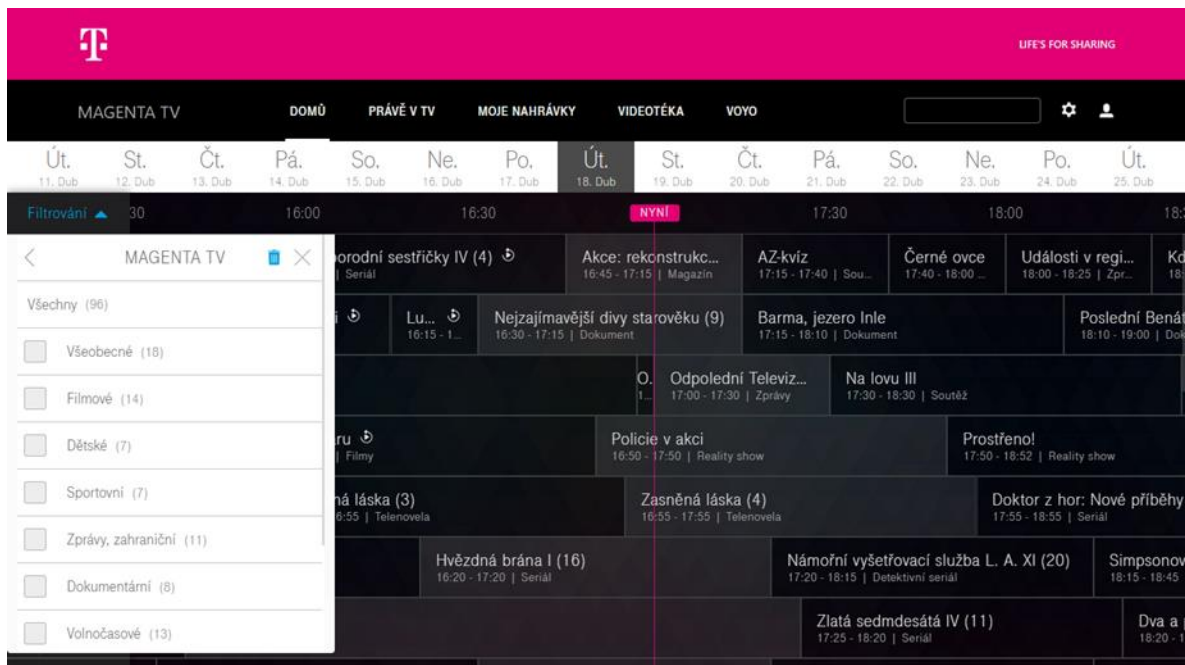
T

LIFE'S FOR SHARING

MAGENTA TV

DOMŮ PRÁVĚ V TV MOJE NAHRÁVKY VIDEOTÉKA VOYO

Út. 11. Dub St. 12. Dub Čt. 13. Dub Pá. 14. Dub So. 15. Dub Ne. 16. Dub Po. 17. Dub Út. 18. Dub St. 19. Dub Čt. 20. Dub Pá. 21. Dub So. 22. Dub Ne. 23. Dub Po. 24. Dub Út. 25. Dub

Filtrování 30 16:00 16:30 NYNÍ 17:30 18:00 18:

MAGENTA TV

Všechny (96)

Všeobecné (18)

Filmové (14)

Dětské (7)

Sportovní (7)

Zprávy, zahraniční (11)

Dokumentární (8)

Volnočasové (13)

porodní sestřičky IV (4)
Seriál

Akce: rekonstrukc...
16:45 - 17:15 | Magazín

AZ-kvíz
17:15 - 17:40 | Sou...

Černé ovce
17:40 - 18:00 ...

Události v regi...
18:00 - 18:25 | Zpr...

Ko
18:

i

Lu...
16:15 - 1...

Nejzajímavější divy starověku (9)
16:30 - 17:15 | Dokument

Barma, jezero Inle
17:15 - 18:10 | Dokument

Poslední Benát
18:10 - 19:00 | Dok

O.
1...

Odpolední Televiz...
17:00 - 17:30 | Zprávy

Na lovu III
17:30 - 18:30 | Soutěž

ru
| Filmy

Policie v akci
16:50 - 17:50 | Reality show

Prostřeno!
17:50 - 18:52 | Reality show

ná láska (3)
6:55 | Telenovela

Zasněná láska (4)
16:55 - 17:55 | Telenovela

Doktor z hor: Nové příběhy
17:55 - 18:55 | Seriál

Hvězdná brána I (16)
16:20 - 17:20 | Seriál

Námořní vyšetřovací služba L. A. XI (20)
17:20 - 18:15 | Detektivní seriál

Simpsonov
18:15 - 18:45

Zlatá sedmdesátá IV (11)
17:25 - 18:20 | Seriál

Dva a
18:20 -